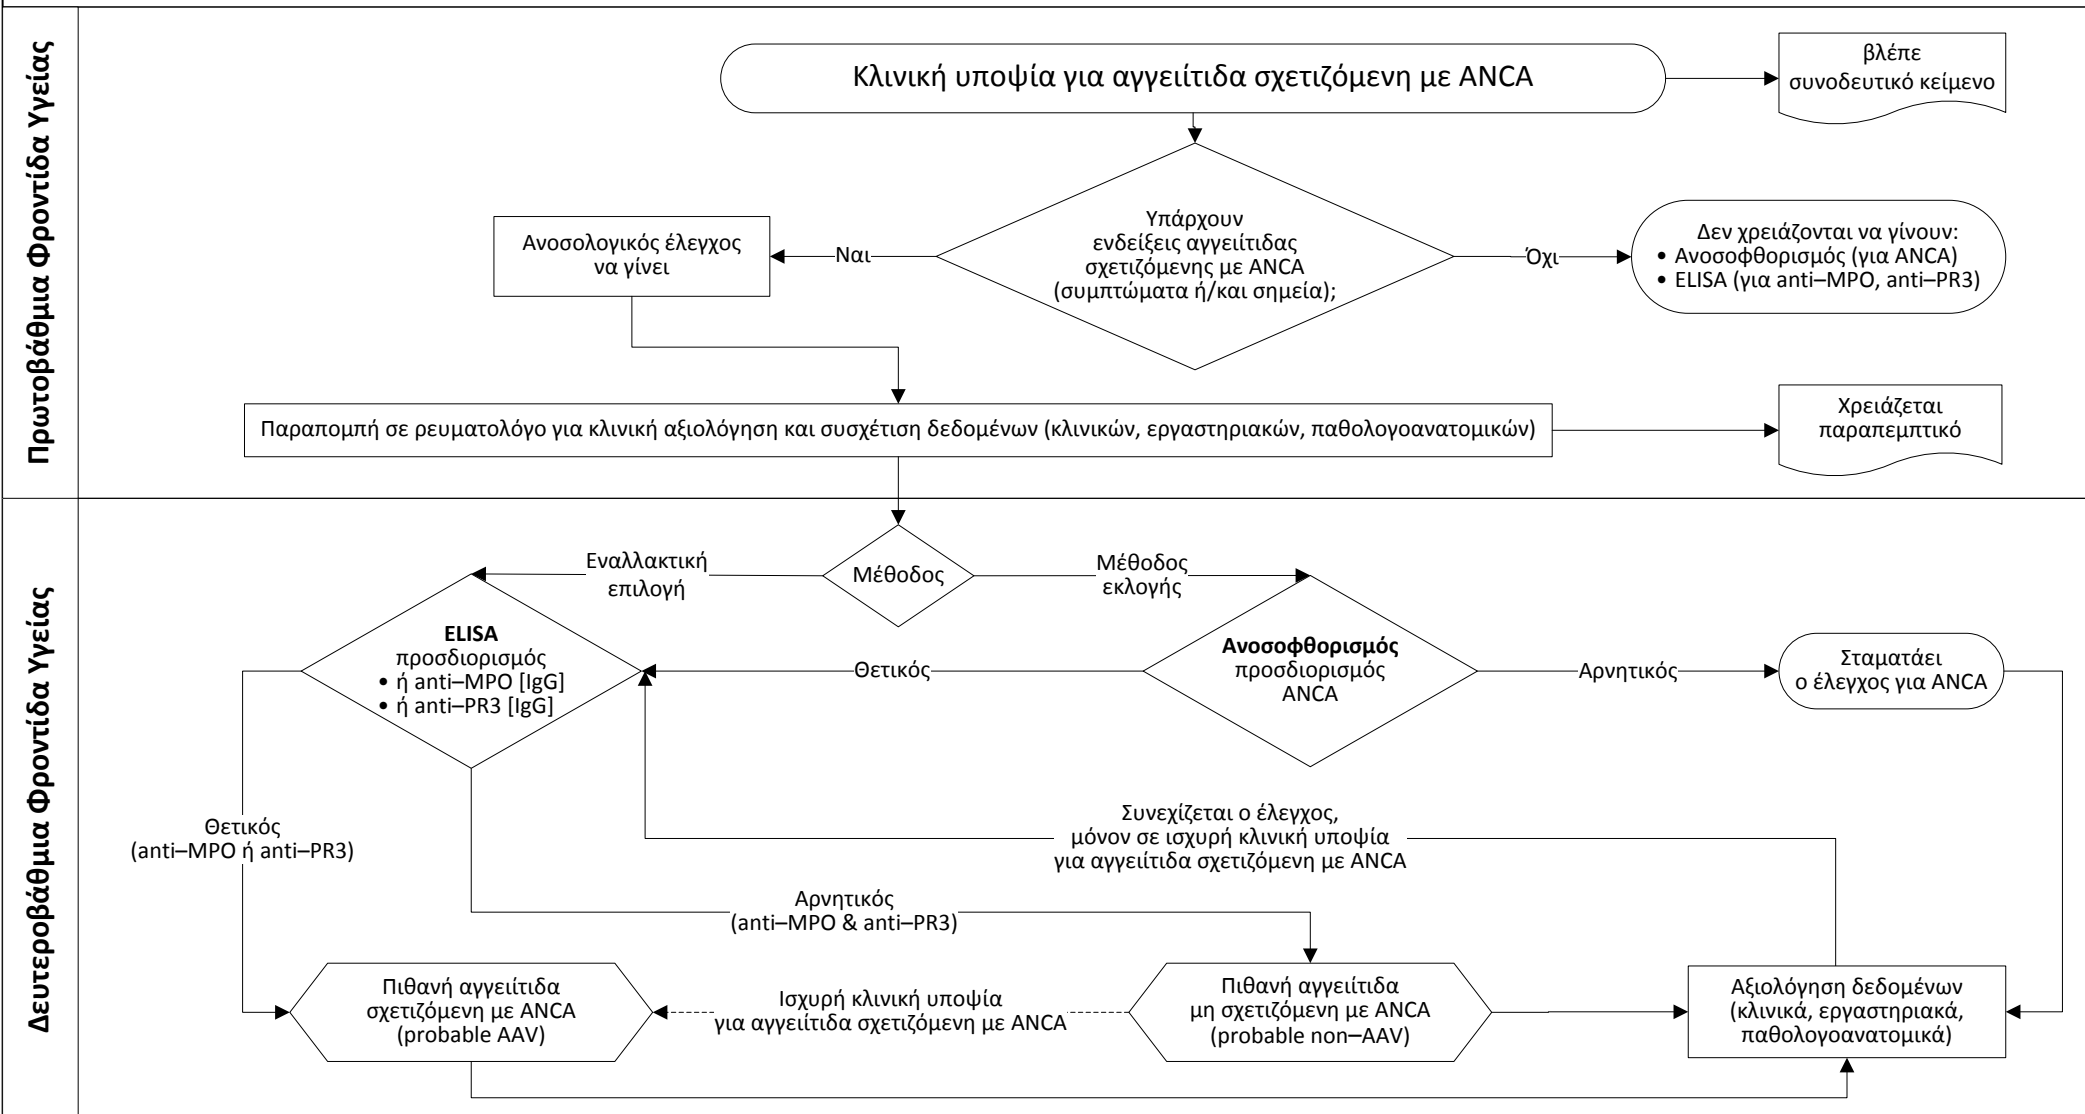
Πρωτοβάθμια Φροντίδα Υγείας

Κλινική υποψία για αγγειίτιδα σχετιζόμενη με ANCA

βλέπε συνοδευτικό κείμενο

Υπάρχουν ενδείξεις αγγειίτιδας σχετιζόμενης με ANCA (συμπτώματα ή/και σημεία);

Ναι

Ανοσολογικός έλεγχος να γίνει

Όχι

Δεν χρειάζονται να γίνουν:
• Ανοσοφθορισμός (για ANCA)
• ELISA (για anti–MPO, anti–PR3)

Παραπομπή σε ρευματολόγο για κλινική αξιολόγηση και συσχέτιση δεδομένων (κλινικών, εργαστηριακών, παθολογοανατομικών)

Χρειάζεται παραπεμπτικό

Δευτεροβάθμια Φροντίδα Υγείας

Μέθοδος

Εναλλακτική επιλογή

Μέθοδος εκλογής

**ELISA** προσδιορισμός
• ή anti–MPO [IgG]
• ή anti–PR3 [IgG]

Θετικός

**Ανοσοφθορισμός** προσδιορισμός ANCA

Αρνητικός

Σταματάει ο έλεγχος για ANCA

Συνεχίζεται ο έλεγχος, μόνον σε ισχυρή κλινική υποψία για αγγειίτιδα σχετιζόμενη με ANCA

Θετικός (anti–MPO ή anti–PR3)

Αρνητικός (anti–MPO & anti–PR3)

Πιθανή αγγειίτιδα σχετιζόμενη με ANCA (probable AAV)

Ισχυρή κλινική υποψία για αγγειίτιδα σχετιζόμενη με ANCA

Πιθανή αγγειίτιδα μη σχετιζόμενη με ANCA (probable non–AAV)

Αξιολόγηση δεδομένων (κλινικά, εργαστηριακά, παθολογοανατομικά)